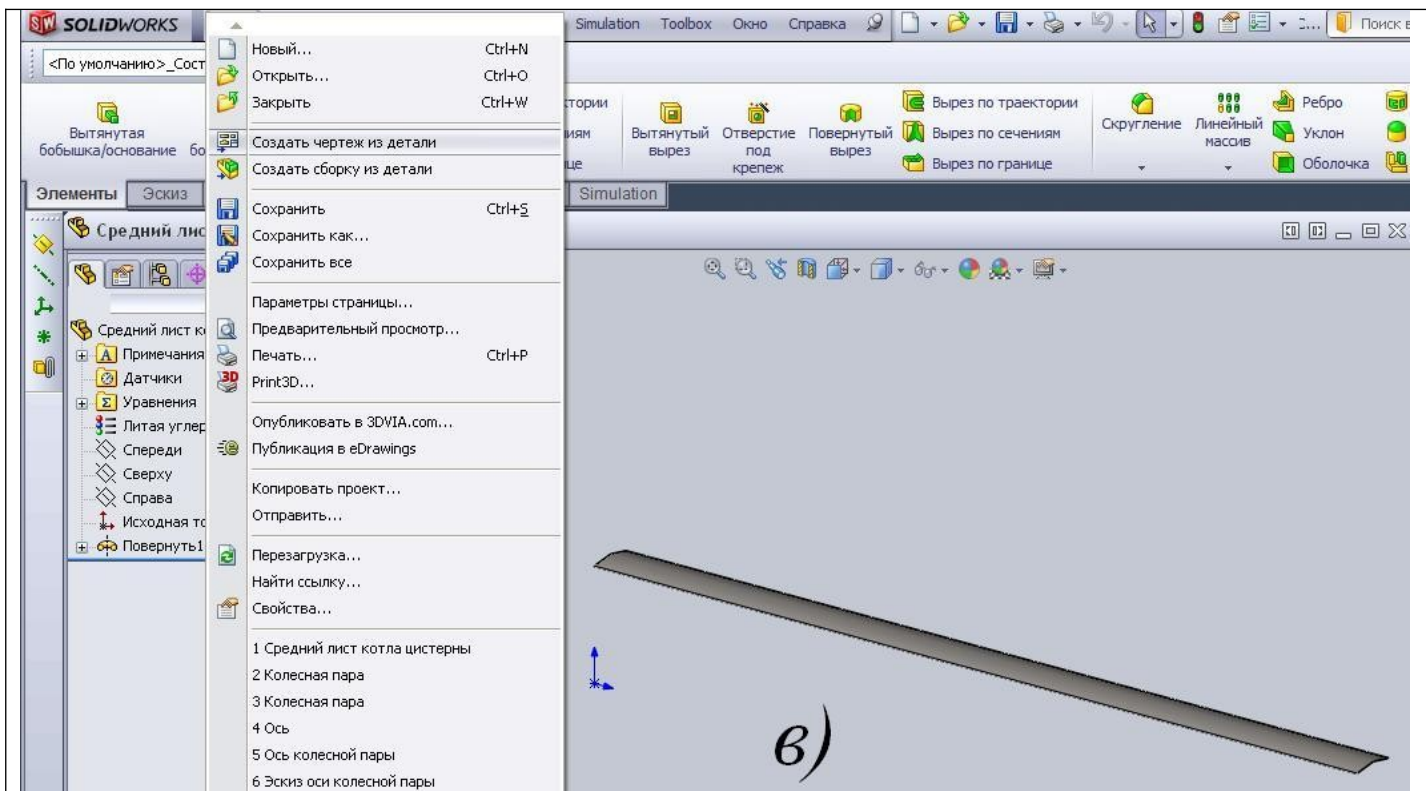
SOLIDWORKS

Simulation Toolbox Окно Справка

Поиск в

<По умолчанию>_Сост

Вытянутая бобышка/основание бо

тории

иям

це

Вытянутый вырез

Отверстие под крепеж

Повернутый вырез

Вырез по траектории

Вырез по сечениям

Вырез по границе

Скругление

Линейный массив

Ребро

Уклон

Оболочка

Элементы Эскиз

Simulation

Средний лис

Средний лист к

Примечания

Датчики

Уравнения

Литая углер

Спереди

Сверху

Справа

Исходная то

Повернуть1

Новый... Ctrl+N

Открыть... Ctrl+O

Закрыть Ctrl+W

Создать чертеж из детали

Создать сборку из детали

Сохранить Ctrl+S

Сохранить как...

Сохранить все

Параметры страницы...

Предварительный просмотр...

Печать... Ctrl+P

Print3D...

Опубликовать в 3DVIA.com...

Публикация в eDrawings

Копировать проект...

Отправить...

Перезагрузка...

Найти ссылку...

Свойства...

1 Средний лист котла цистерны

2 Колесная пара

3 Колесная пара

4 Ось

5 Ось колесной пары

6 Эскиз оси колесной пары

в)